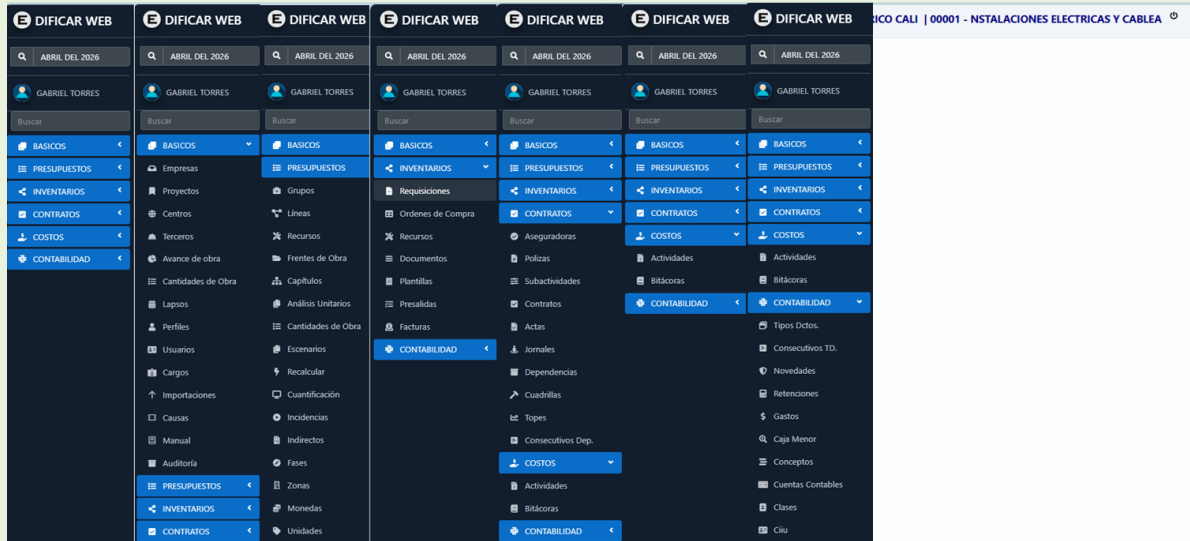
DIFICAR WEB
ABRIL DEL 2026
GABRIEL TORRES
Buscar
BASICOS
PRESUPUESTOS
INVENTARIOS
CONTRATOS
COSTOS
CONTABILIDAD

DIFICAR WEB
ABRIL DEL 2026
GABRIEL TORRES
Buscar
BASICOS
Empresas
Proyectos
Centros
Terceros
Avance de obra
Cantidades de Obra
Lapsos
Perfiles
Usuarios
Cargos
Importaciones
Causas
Manual
Auditoría
PRESUPUESTOS
INVENTARIOS
CONTRATOS

DIFICAR WEB
ABRIL DEL 2026
GABRIEL TORRES
Buscar
BASICOS
PRESUPUESTOS
Grupos
Líneas
Recursos
Frentes de Obra
Capítulos
Análisis Unitarios
Cantidades de Obra
Escenarios
Recalcular
Cuantificación
Incidencias
Indirectos
Fases
Zonas
Monedas
Unidades

DIFICAR WEB
ABRIL DEL 2026
GABRIEL TORRES
Buscar
BASICOS
INVENTARIOS
Requisiciones
Ordenes de Compra
Recursos
Documentos
Plantillas
Presalidas
Facturas
CONTABILIDAD

DIFICAR WEB
ABRIL DEL 2026
GABRIEL TORRES
Buscar
BASICOS
PRESUPUESTOS
INVENTARIOS
CONTRATOS
Aseguradoras
Polizas
Subactividades
Contratos
Actas
Jornales
Dependencias
Cuadrillas
Topes
Consecutivos Dep.
COSTOS
Actividades
Bitácoras
CONTABILIDAD

DIFICAR WEB
ABRIL DEL 2026
GABRIEL TORRES
Buscar
BASICOS
PRESUPUESTOS
INVENTARIOS
CONTRATOS
COSTOS
Actividades
Bitácoras
CONTABILIDAD

DIFICAR WEB
ABRIL DEL 2026
GABRIEL TORRES
Buscar
BASICOS
PRESUPUESTOS
INVENTARIOS
CONTRATOS
COSTOS
Actividades
Bitácoras
CONTABILIDAD
Tipos Dctos.
Consecutivos TD.
Novedades
Retenciones
Gastos
Caja Menor
Conceptos
Cuentas Contables
Clases
Ciiu

ICO CALI | 00001 - NSTALACIONES ELECTRICAS Y CABLEA